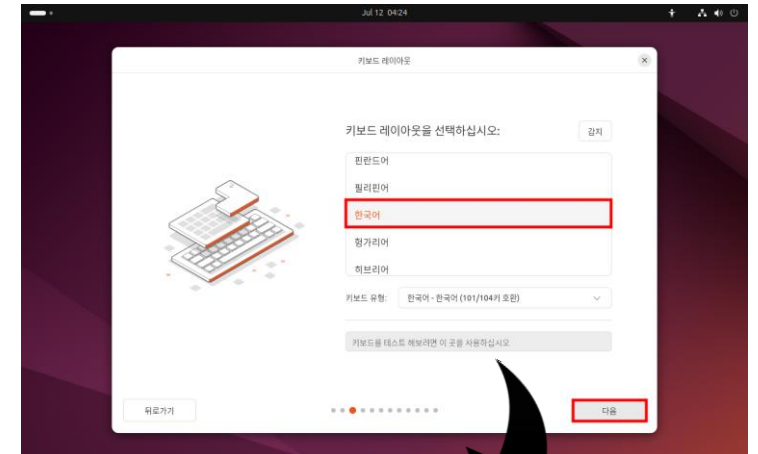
Jul 12 04:24

키보드 레이아웃

키보드 레이아웃을 선택하십시오:

감지

핀란드어

필리핀어

한국어

헝가리어

히브리어

키보드 유형:

한국어 - 한국어 (101/104키 호환)

키보드를 테스트 해보려면 이 곳을 사용하십시오

뒤로가기

다음